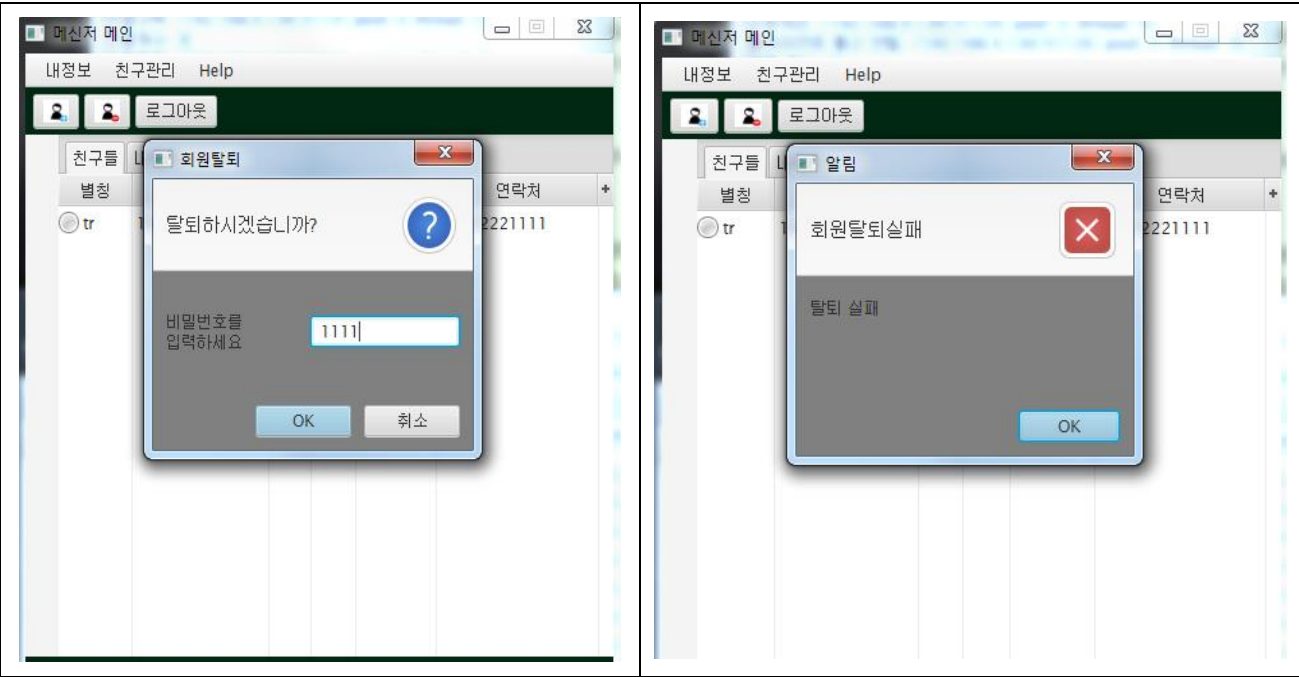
| 메신저 메인 | 메신저 메인 |
|---|---|
| 내정보 친구관리 Help | 내정보 친구관리 Help |
| 로그아웃 | 로그아웃 |
| 친구들 내 | 친구들 내 |
| 별칭 연락처 + | 별칭 연락처 + |
| tr 1 2221111 | tr 1 2221111 |
| 회원탈퇴 | 알림 |
| 탈퇴하시겠습니까? | 회원탈퇴실패 |
| 비밀번호를 입력하세요 1111 | 탈퇴 실패 |
| OK 취소 | OK |